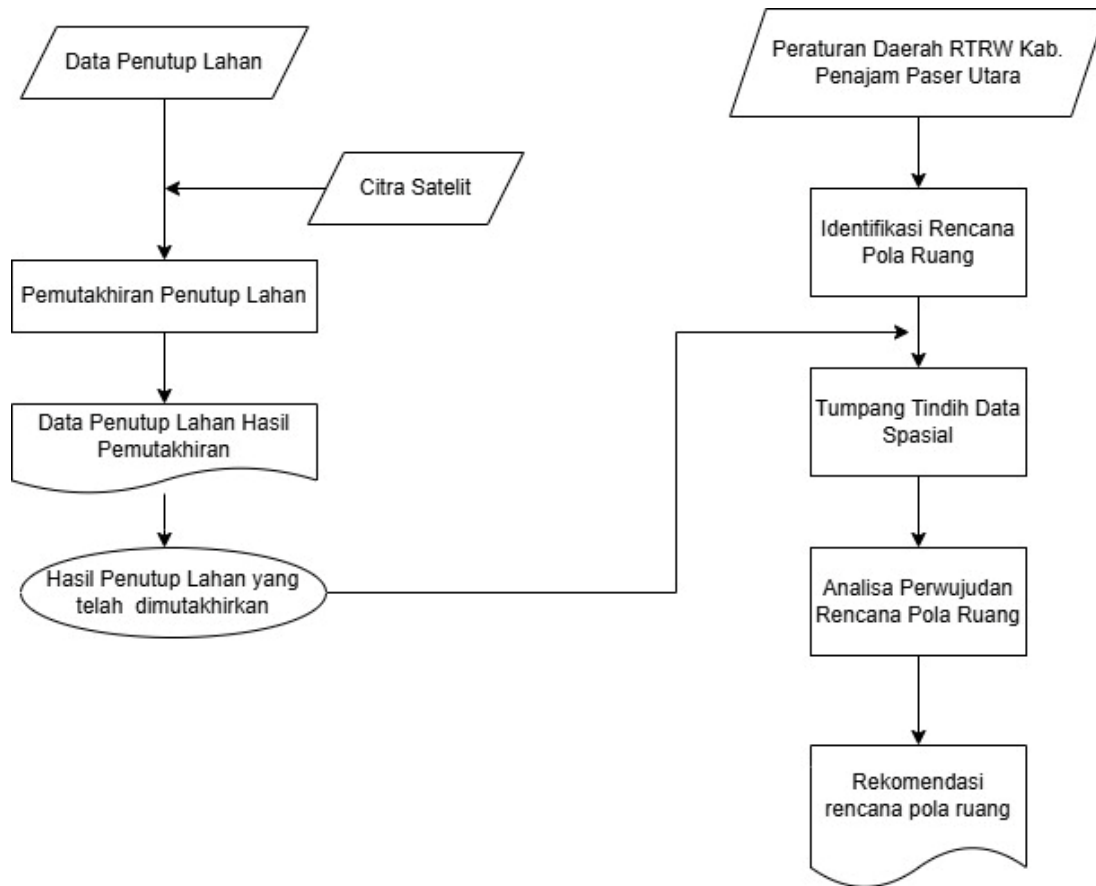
Data Penutup Lahan

Citra Satelit

Pemutakhiran Penutup Lahan

Data Penutup Lahan Hasil Pemutakhiran

Hasil Penutup Lahan yang telah dimutakhirkan

Peraturan Daerah RTRW Kab. Penajam Paser Utara

Identifikasi Rencana Pola Ruang

Tumpang Tindih Data Spasial

Analisa Perwujudan Rencana Pola Ruang

Rekomendasi rencana pola ruang